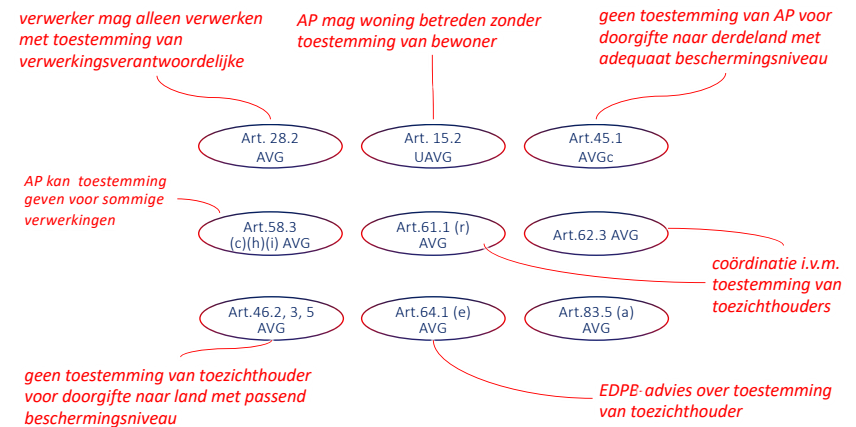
verwerker mag alleen verwerken met toestemming van verwerkingsverantwoordelijke

AP mag woning betreden zonder toestemming van bewoner

geen toestemming van AP voor doorgifte naar derdeland met adequaat beschermingsniveau

Art. 28.2 AVG

Art. 15.2 UAVG

Art.45.1 AVGc

AP kan toestemming geven voor sommige verwerkingen

Art.58.3 (c)(h)(i) AVG

Art.61.1 (r) AVG

Art.62.3 AVG

coördinatie i.v.m. toestemming van toezichthouders

Art.46.2, 3, 5 AVG

Art.64.1 (e) AVG

Art.83.5 (a) AVG

geen toestemming van toezichthouder voor doorgifte naar land met passend beschermingsniveau

EDPB advies over toestemming van toezichthouder